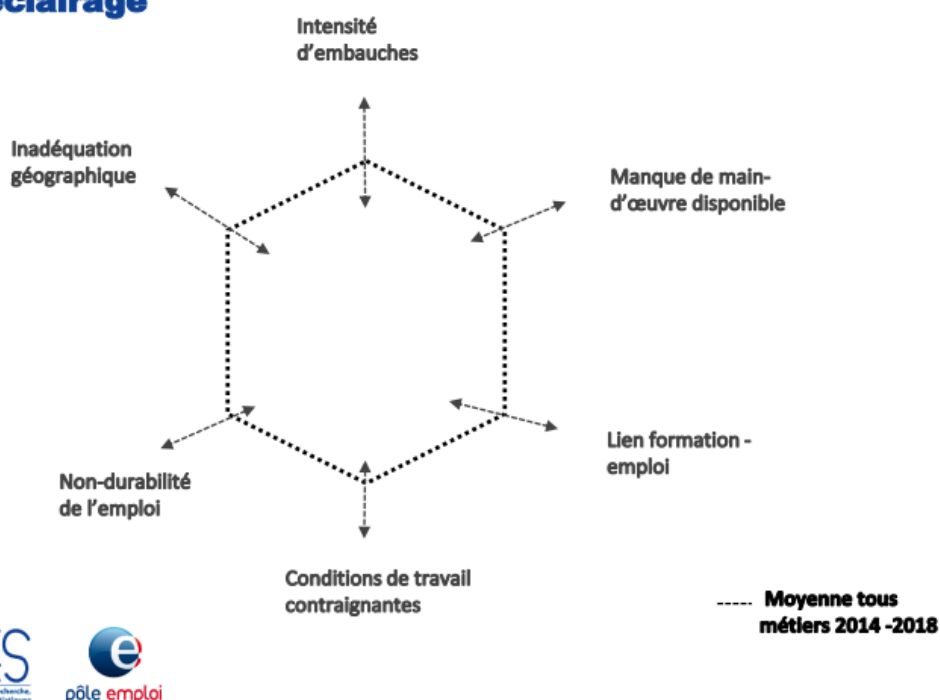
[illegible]clairage

Intensité d’embauches

Inadéquation géographique

Manque de main-d’œuvre disponible

Lien formation - emploi

Non-durabilité de l’emploi

Conditions de travail contraignantes

----- Moyenne tous métiers 2014 -2018

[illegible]S

pôle emploi